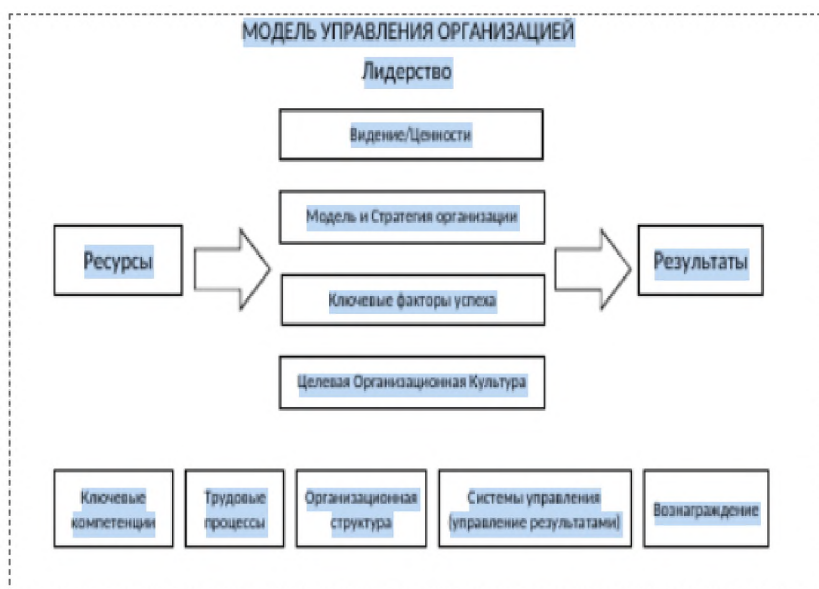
МОДЕЛЬ УПРАВЛЕНИЯ ОРГАНИЗАЦИЕЙ

Лидерство

Видение/Ценности

Ресурсы

Модель и Стратегия организации

Результаты

Ключевые факторы успеха

Целевая Организационная Культура

Ключевые компетенции

Трудовые процессы

Организационная структура

Системы управления (управление результатами)

Вознаграждение